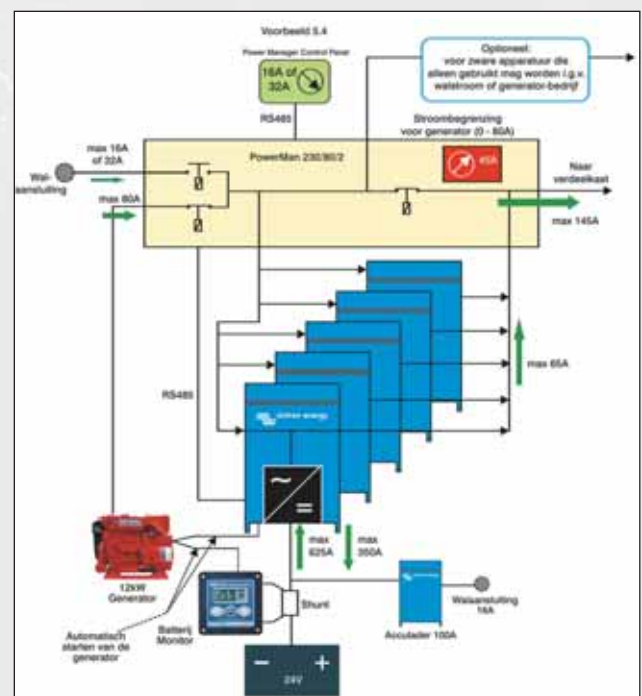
Voorbeeld 5.4

Power Manager Control Panel

16A of 32A

RS485

Optioneel: voor zware apparatuur die alleen gebruikt mag worden i.g.v. walstroom of generator-bedrijf

Stroombegrenzing voor generator (0 - 80A)

PowerMan 230/80/2

45A

max 16A of 32A

Wal-aansluiting

max 80A

Naar verdeelkast

max 145A

max 65A

RS485

victron energy

max 625A

max 350A

12KW Generator

Automatisch starten van de generator

Batterij Monitor

Shunt

Walaansluiting 16A

Acculader 100A

24V